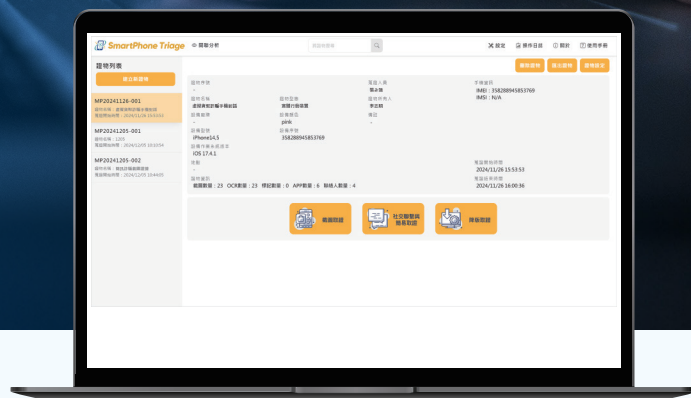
SmartPhone Triage 關聯分析

設定 操作日誌 關於 使用手冊

證物列表

建立新證物

MP20241126-001

MP20241205-001

MP20241205-002

刪除證物 匯出證物 證物設定

證物字號
-

證物名稱
逢甲資訊安全智慧手機鑑識

證物類型
搜證行動裝置

設備廠牌
-

設備顏色
pink

設備型號
iPhone14,5

設備序號
358288945853769

設備作業系統版本
iOS 17.4.1

備註
-

證物資訊
截圖數量：23 OCR數量：23 標記數量：0 APP數量：6 聯絡人數量：4

蒐證人員
鄭本藤

證物持有人
李志明

備註
-

手機識別碼
IMEI：358288945853769
IMSI：N/A

蒐證開始時間
2024/11/26 15:53:53

蒐證結束時間
2024/11/26 16:00:36

畫面取證

社交聯繫與帳號取證

時序取證